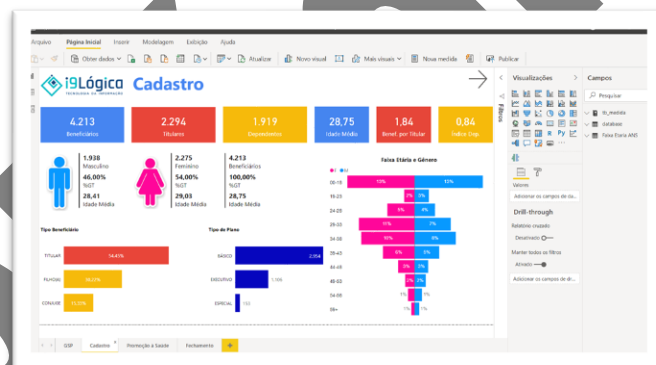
Arquivo Página Inicial Inserir Modelagem Exibição Ajuda

Obter dados Atualizar Novo visual Mais visuais Nova medida Publicar

i9Lógica TECNOLOGIA DA INFORMAÇÃO Cadastro

4.213 Beneficiários

2.294 Titulares

1.919 Dependentes

28,75 Idade Média

1,84 Benef. por Titular

0,84 Índice Dep.

1.938 Masculino
46,00% %GT
28,41 Idade Média

2.275 Feminino
54,00% %GT
29,03 Idade Média

4.213 Beneficiários
100,00% %GT
28,75 Idade Média

Faixa Etária e Gênero

| | | |
|---|---|---|
| 00-18 | 13% | 13% |
| 19-23 | 2% | 3% |
| 24-28 | 5% | 4% |
| 29-33 | 11% | 7% |
| 34-38 | 10% | 8% |
| 39-43 | 5% | 5% |
| 44-48 | 3% | 3% |
| 49-53 | 2% | 2% |
| 54-58 | 1% | 1% |
| 59+ | 1% | 1% |

Tipo Beneficiário

TITULAR 54,45%
FILHO(A) 33,21%
CONJUGE 12,33%

Tipo de Plano

BASICO 2.954
EXECUTIVO 1.108
ESPECIAL 151

Visualizações

Filtros

Valores

Adicionar os campos de da...

Drill-through

Relatório cruzado

Desativado

Manter todos os filtros

Ativado

Adicionar os campos de dr...

Campos

Pesquisar

tb_medida

database

Faixa Etaria ANS

USP Cadastro Promoção a Saúde Fechamento +